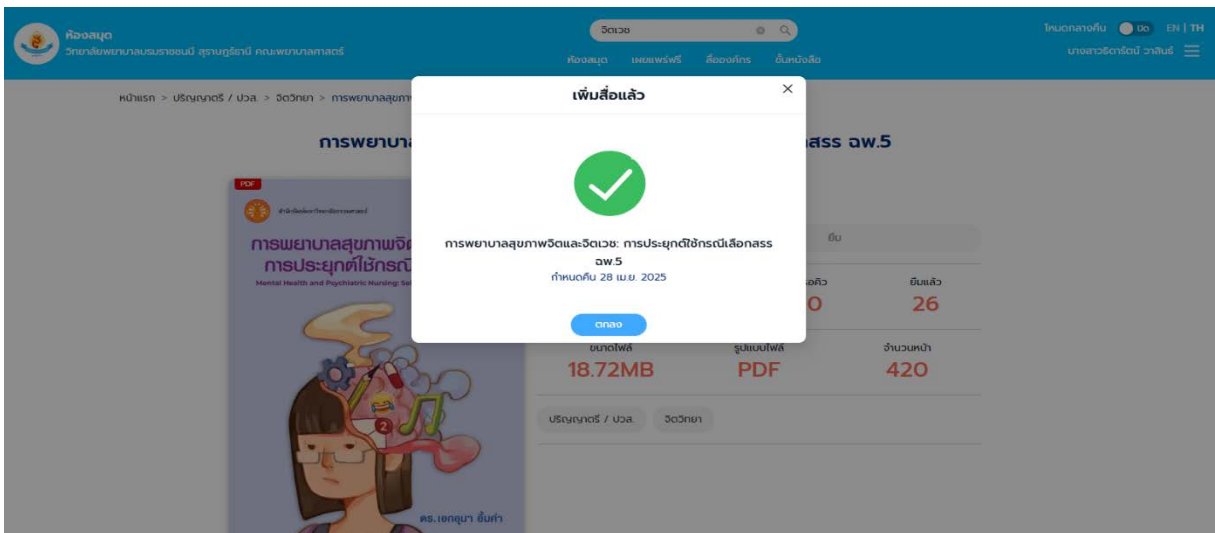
ห้องสมุด
วิทยาลัยพยาบาลบรมราชชนนี สุราษฎร์ธานี คณะพยาบาลศาสตร์

จิตเวช

ห้องสมุด เผยแพร่ฟรี สื่อองค์กร ชั้นหนังสือ

โหมดกลางคืน ปิด EN | TH
นางสาวจิตารัตน์ วาสินธ์

หน้าแรก > ปริญญาตรี / ปวส. > จิตวิทยา > การพยาบาลสุขภาพ

การพยาบาล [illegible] สรร ฉพ.5

PDF

การพยาบาลสุขภาพจิต
การประยุกต์ใช้กรณี
Mental Health and Psychiatric Nursing: Sel

ดร.เอกอุมา อิ่มคำ

เพิ่มสื่อแล้ว

การพยาบาลสุขภาพจิตและจิตเวช: การประยุกต์ใช้กรณีเลือกสรร ฉพ.5
กำหนดคืน 28 เม.ย. 2025

ตกลง

ยืม

คิว
0

ยืมแล้ว
26

ขนาดไฟล์
18.72MB

รูปแบบไฟล์
PDF

จำนวนหน้า
420

ปริญญาตรี / ปวส.

จิตวิทยา